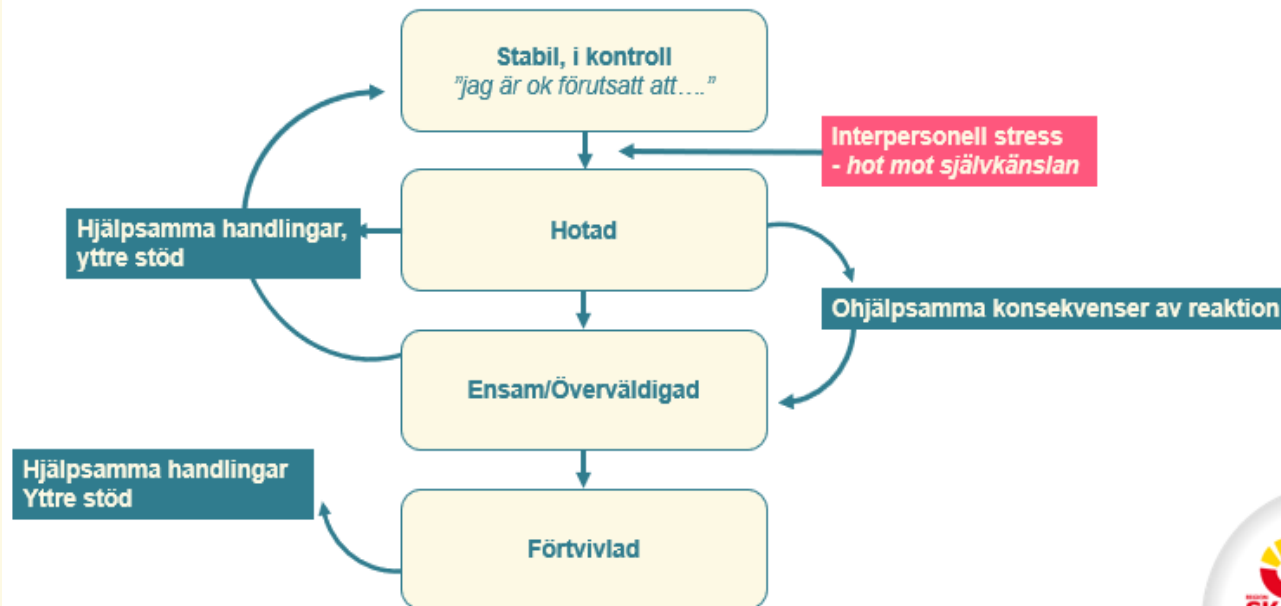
Stabil, i kontroll
"jag är ok förutsatt att…."

Interpersonell stress
- hot mot självkänslan

Hjälpsamma handlingar, yttre stöd

Hotad

Ohjälpsamma konsekvenser av reaktion

Ensam/Överväldigad

Hjälpsamma handlingar
Yttre stöd

Förtvivlad

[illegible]